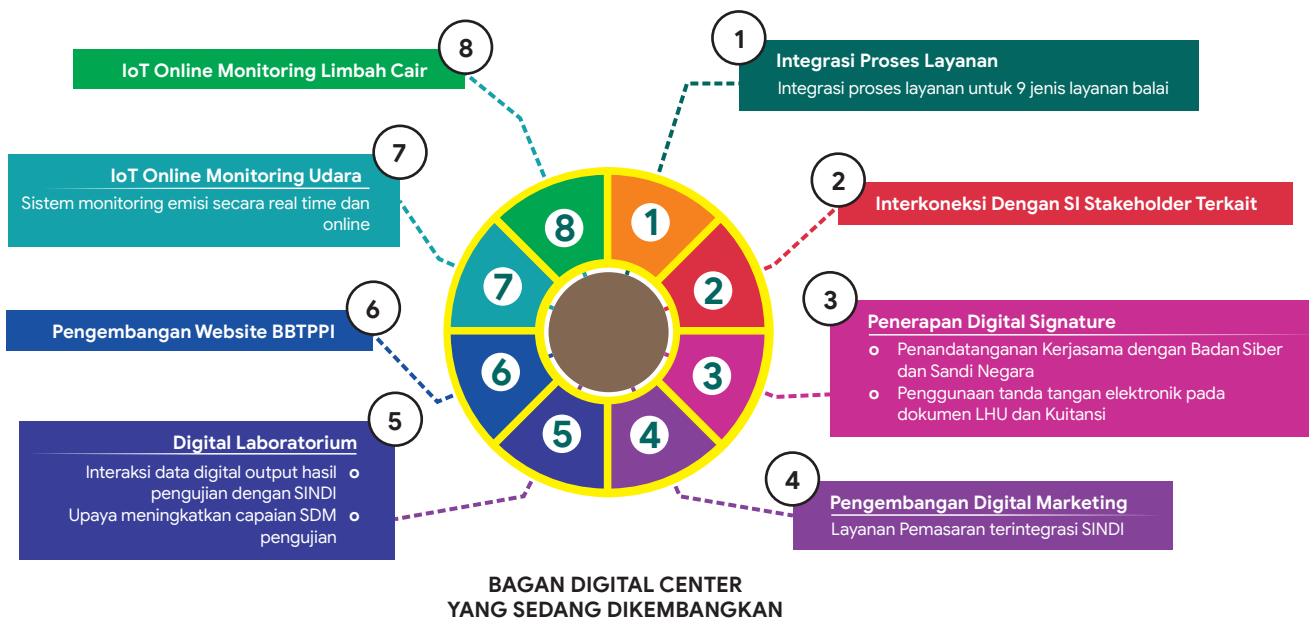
8
IoT Online Monitoring Limbah Cair

1
Integrasi Proses Layanan
Integrasi proses layanan untuk 9 jenis layanan balai

7
IoT Online Monitoring Udara
Sistem monitoring emisi secara real time dan online

2
Interkoneksi Dengan SI Stakeholder Terkait

8
1
7
2
6
3
5
4

3
Penerapan Digital Signature
- Penandatanganan Kerjasama dengan Badan Siber dan Sandi Negara
- Penggunaan tanda tangan elektronik pada dokumen LHU dan Kuitansi

6
Pengembangan Website BBTPPI

5
Digital Laboratorium
- Interaksi data digital output hasil pengujian dengan SINDI
- Upaya meningkatkan capaian SDM pengujian

4
Pengembangan Digital Marketing
Layanan Pemasaran terintegrasi SINDI

BAGAN DIGITAL CENTER
YANG SEDANG DIKEMBANGKAN